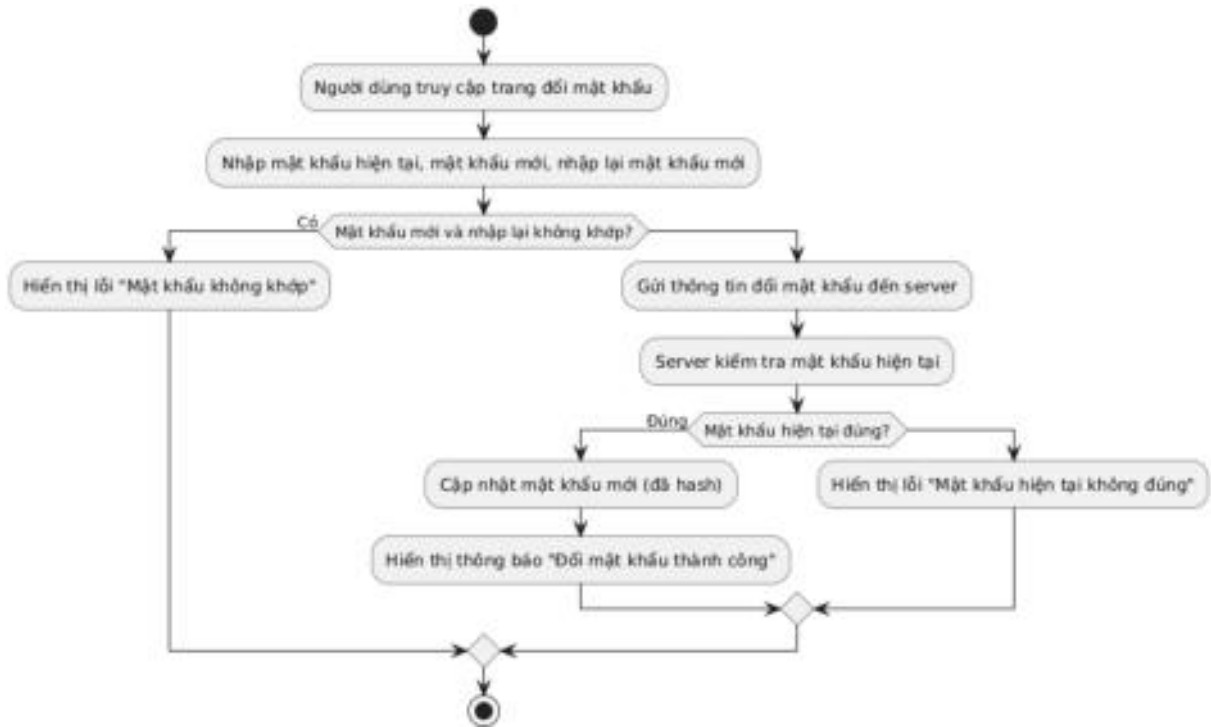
Người dùng truy cập trang đổi mật khẩu

Nhập mật khẩu hiện tại, mật khẩu mới, nhập lại mật khẩu mới

Có

Mật khẩu mới và nhập lại không khớp?

Hiển thị lỗi "Mật khẩu không khớp"

Gửi thông tin đổi mật khẩu đến server

Server kiểm tra mật khẩu hiện tại

Đúng

Mật khẩu hiện tại đúng?

Cập nhật mật khẩu mới (đã hash)

Hiển thị lỗi "Mật khẩu hiện tại không đúng"

Hiển thị thông báo "Đổi mật khẩu thành công"